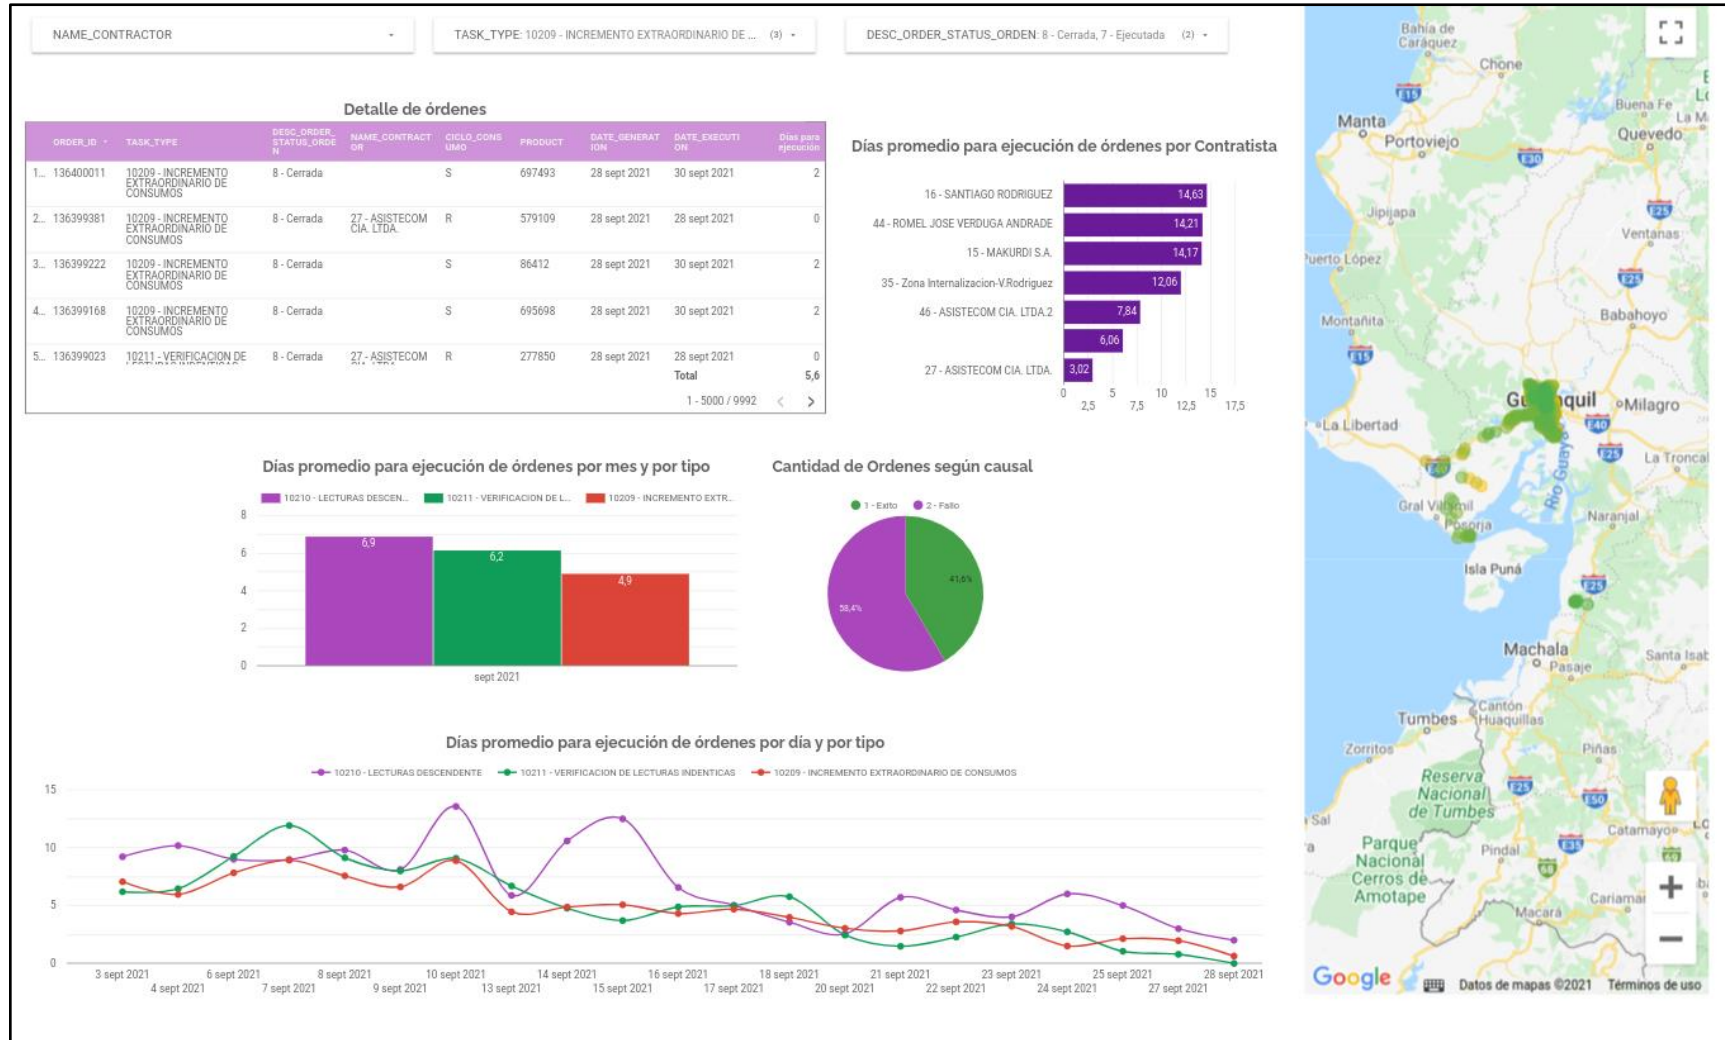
NAME_CONTRACTOR

TASK_TYPE: 10209 - INCREMENTO EXTRAORDINARIO DE ... (3)

DESC_ORDER_STATUS_ORDEN: 8 - Cerrada, 7 - Ejecutada (2)

Detalle de órdenes

| | ORDER_ID | TASK_TYPE | DESC_ORDER_STATUS_ORDEN | NAME_CONTRACTOR | CICLO_CONSUMO | PRODUCT | DATE_GENERATION | DATE_EXECUTION | Días para ejecución |
|---|---|---|---|---|---|---|---|---|---|
| 1. | 136400011 | 10209 - INCREMENTO EXTRAORDINARIO DE CONSUMOS | 8 - Cerrada | | S | 697493 | 28 sept 2021 | 30 sept 2021 | 2 |
| 2. | 136399381 | 10209 - INCREMENTO EXTRAORDINARIO DE CONSUMOS | 8 - Cerrada | 27 - ASISTECOM CIA. LTDA. | R | 579109 | 28 sept 2021 | 28 sept 2021 | 0 |
| 3. | 136399222 | 10209 - INCREMENTO EXTRAORDINARIO DE CONSUMOS | 8 - Cerrada | | S | 86412 | 28 sept 2021 | 30 sept 2021 | 2 |
| 4. | 136399168 | 10209 - INCREMENTO EXTRAORDINARIO DE CONSUMOS | 8 - Cerrada | | S | 695698 | 28 sept 2021 | 30 sept 2021 | 2 |
| 5. | 136399023 | 10211 - VERIFICACION DE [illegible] | 8 - Cerrada | 27 - ASISTECOM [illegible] | R | 277850 | 28 sept 2021 | 28 sept 2021 | 0 |
| | | | | | | | | Total | 5,6 |

1 - 5000 / 9992

Días promedio para ejecución de órdenes por Contratista

16 - SANTIAGO RODRIGUEZ 14,63
44 - ROMEL JOSE VERDUGA ANDRADE 14,21
15 - MAKURDI S.A. 14,17
35 - Zona Internalizacion-V.Rodriguez 12,06
46 - ASISTECOM CIA. LTDA.2 7,84
6,06
27 - ASISTECOM CIA. LTDA. 3,02
0 2,5 5 7,5 10 12,5 15 17,5

Días promedio para ejecución de órdenes por mes y por tipo

10210 - LECTURAS DESCEN... 10211 - VERIFICACION DE L... 10209 - INCREMENTO EXTR...
8 6 4 2 0
6,9 6,2 4,9
sept 2021

Cantidad de Ordenes según causal

1 - Exito 2 - Fallo
41,6% 58,4%

Días promedio para ejecución de órdenes por día y por tipo

10210 - LECTURAS DESCENDENTE 10211 - VERIFICACION DE LECTURAS INDENTICAS 10209 - INCREMENTO EXTRAORDINARIO DE CONSUMOS

15 10 5 0
3 sept 2021 4 sept 2021 6 sept 2021 7 sept 2021 8 sept 2021 9 sept 2021 10 sept 2021 13 sept 2021 14 sept 2021 15 sept 2021 16 sept 2021 17 sept 2021 18 sept 2021 20 sept 2021 21 sept 2021 22 sept 2021 23 sept 2021 24 sept 2021 25 sept 2021 27 sept 2021 28 sept 2021

Bahía de Caráquez Chone Manta Portoviejo Buena Fe Quevedo Jipijapa Ventanas Puerto López Montañita Babahoyo Guayaquil Milagro La Libertad La Troncal Gral Villamil Posorja Naranjal Isla Puná Machala Pasaje Santa Isab Tumbes Canton Huaquillas Zorritos Piñas Reserva Nacional de Tumbes Catamayo Sal Parque Nacional Cerros de Amotape Pindal Macará Cariamanga Río Guayas E15 E30 E25 E40 E50 E35

Google Datos de mapas ©2021 Términos de uso